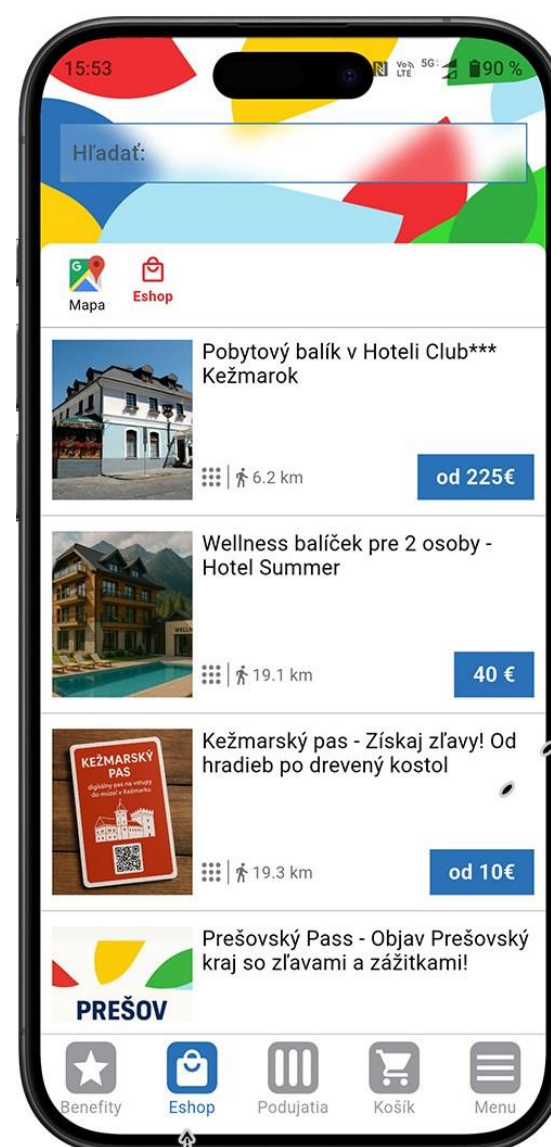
15:53 Vo) LTE 5G 90 %

Hľadať:

Mapa Eshop

Pobytový balík v Hoteli Club*** Kežmarok

6.2 km

od 225€

Wellness balíček pre 2 osoby - Hotel Summer

19.1 km

40 €

KEŽMARSKÝ PAS
digitálny pas na vstupy do múzeí v Kežmarku

Kežmarský pas - Získaj zľavy! Od hradieb po drevený kostol

19.3 km

od 10€

PREŠOV

Prešovský Pass - Objav Prešovský kraj so zľavami a zážitkami!

Benefity Eshop Podujatia Košík Menu